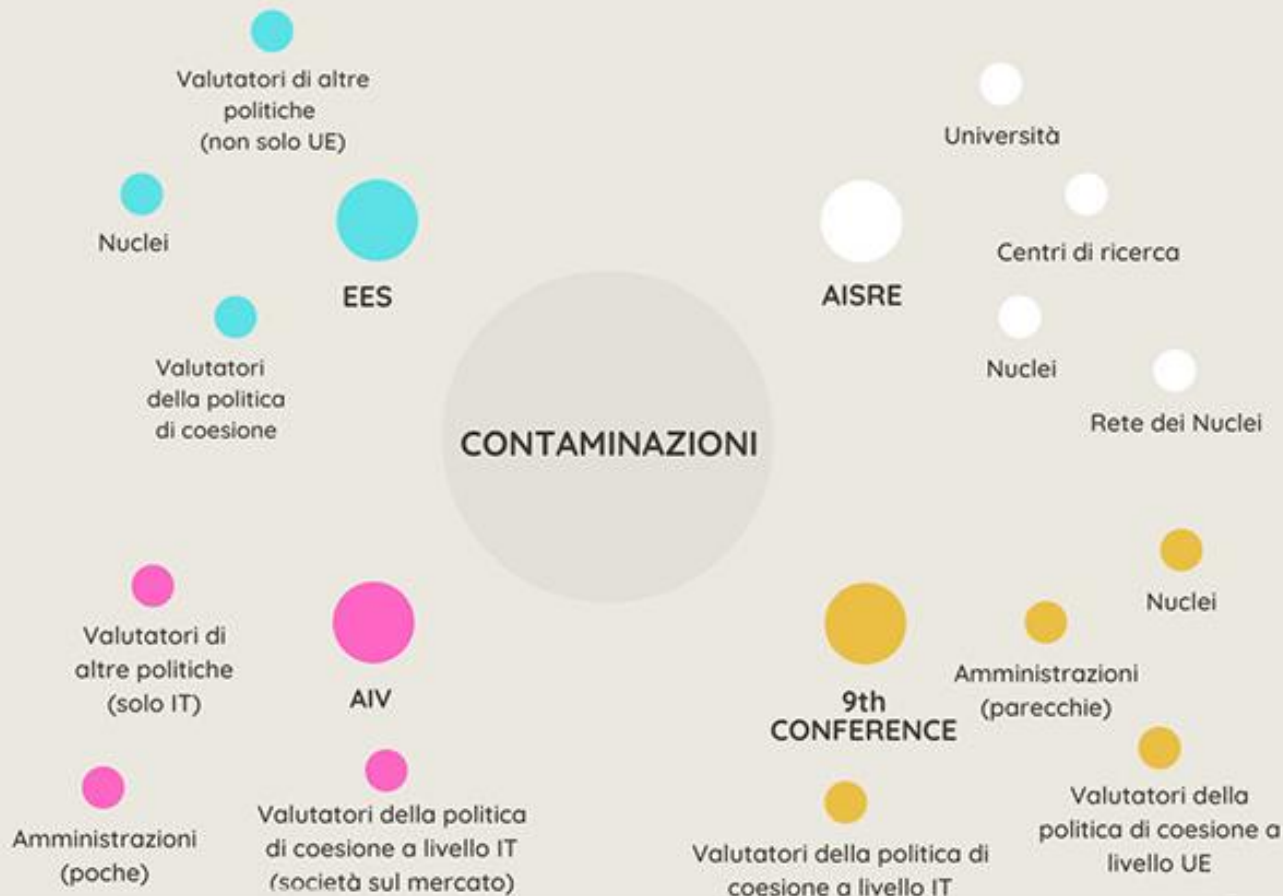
Valutatori di altre politiche (non solo UE)

Nuclei

EES

Valutatori della politica di coesione

Università

Centri di ricerca

AISRE

Nuclei

Rete dei Nuclei

CONTAMINAZIONI

Valutatori di altre politiche (solo IT)

AIV

Amministrazioni (poche)

Valutatori della politica di coesione a livello IT (società sul mercato)

Nuclei

Amministrazioni (parecchie)

9th CONFERENCE

Valutatori della politica di coesione a livello UE

Valutatori della politica di coesione a livello IT